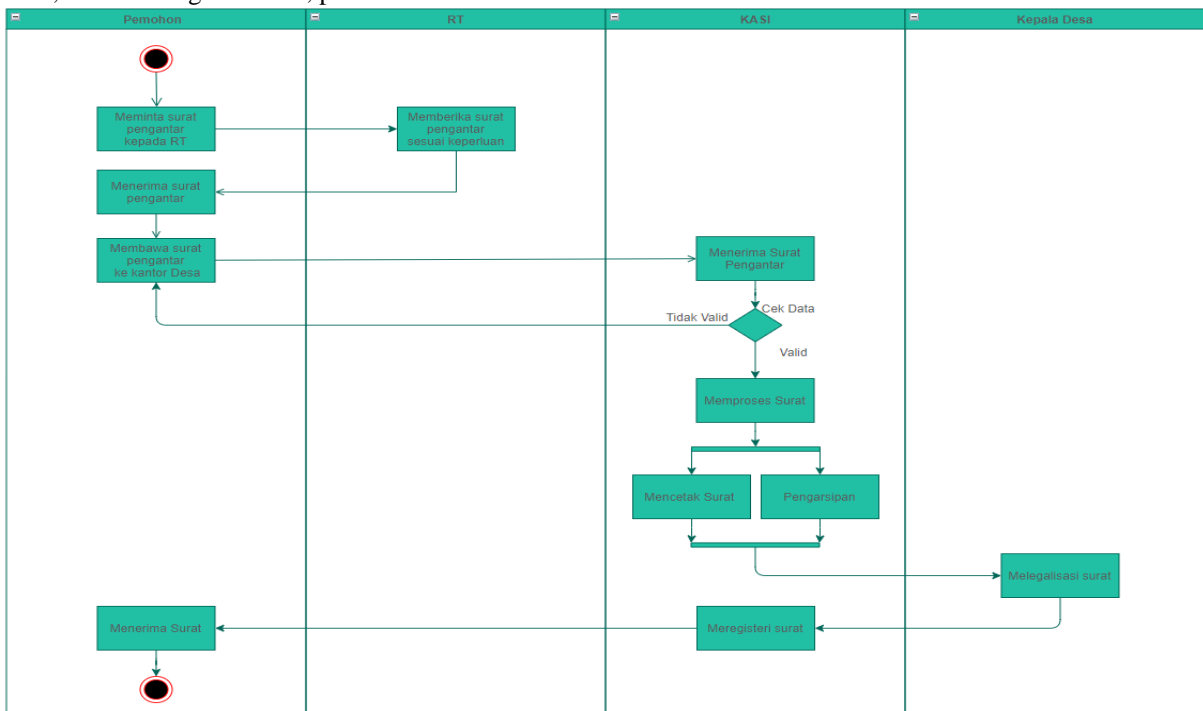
Pemohon

RT

KASI

Kepala Desa

Meminta surat pengantar kepada RT

Memberika surat pengantar sesuai keperluan

Menerima surat pengantar

Membawa surat pengantar ke kantor Desa

Menerima Surat Pengantar

Cek Data

Tidak Valid

Valid

Memproses Surat

Mencetak Surat

Pengarsipan

Melegalisasi surat

Menerima Surat

Meregisteri surat